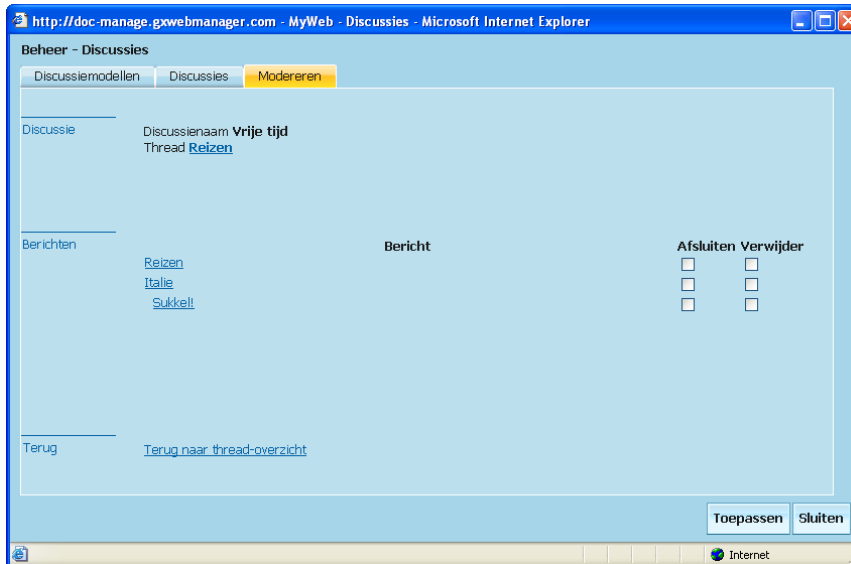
http://doc-manage.gxwebmanager.com - MyWeb - Discussies - Microsoft Internet Explorer

Beheer - Discussies

Discussiemodellen | Discussies | Modereren

Discussie

Discussienaam **Vrije tijd**
Thread **Reizen**

Berichten

| Bericht | Afsluiten | Verwijder |
|---|---|---|
| Reizen | ☐ | ☐ |
| Italie | ☐ | ☐ |
| Sukkel! | ☐ | ☐ |

Terug

Terug naar thread-overzicht

Toepassen Sluiten

Internet